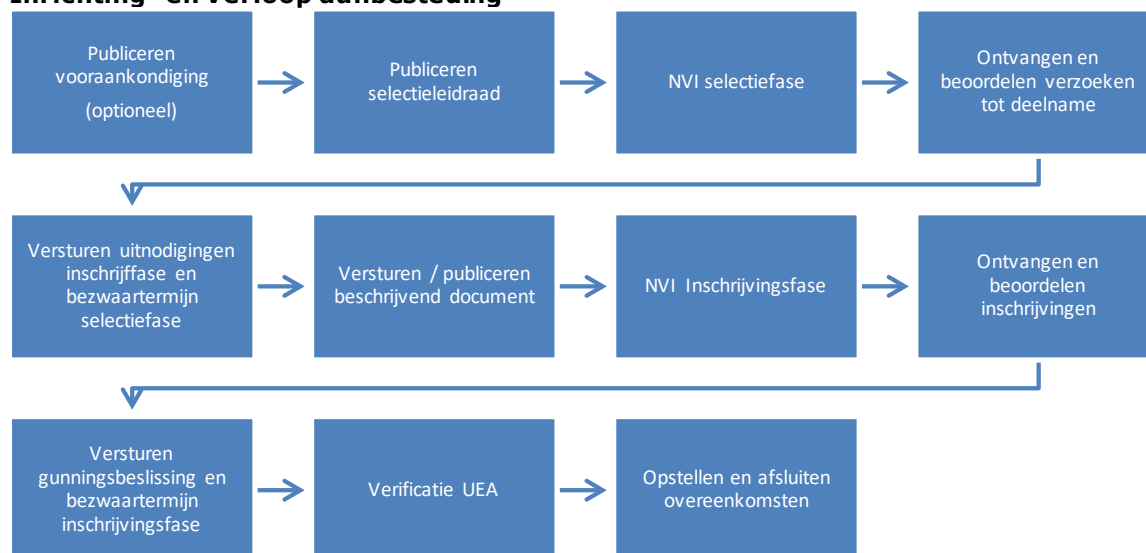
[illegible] en verloop aanbesteding

Publiceren vooraankondiging (optioneel)

Publiceren selectieleidraad

NVI selectiefase

Ontvangen en beoordelen verzoeken tot deelname

Versturen uitnodigingen inschrijffase en bezwaartermijn selectiefase

Versturen / publiceren beschrijvend document

NVI Inschrijvingsfase

Ontvangen en beoordelen inschrijvingen

Versturen gunningsbeslissing en bezwaartermijn inschrijvingsfase

Verificatie UEA

Opstellen en afsluiten overeenkomsten